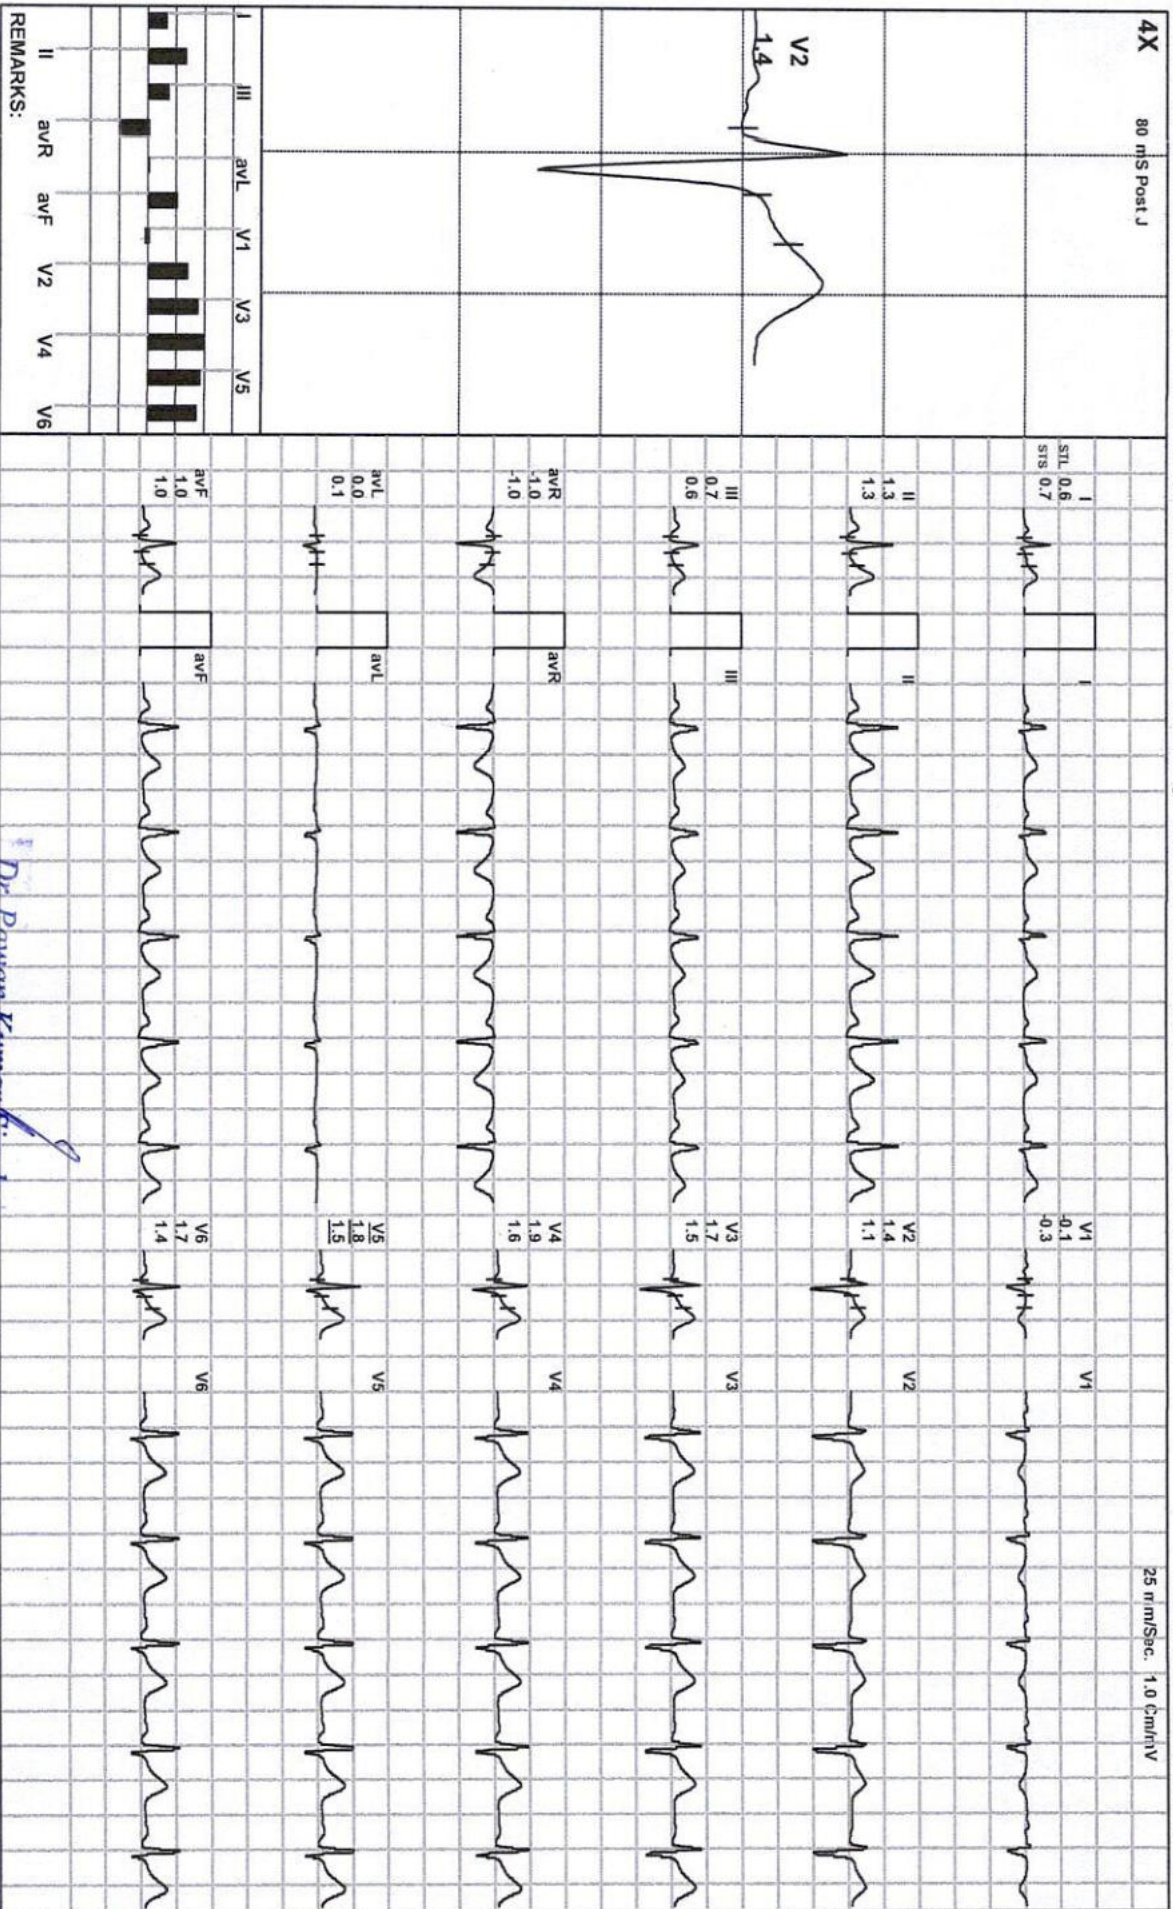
4X
80 mS Post J

V2
1.4

I III avL V1 V3 V5
II avR avF V2 V4 V6
REMARKS:

I
STL 0.6
STS 0.7

II
1.3
1.3

III
0.7
0.6

avR
-1.0
-1.0

avL
0.0
0.1

avF
1.0
1.0

I
II
III
avR
avL
avF

V1
-0.1
-0.3

V2
1.4
1.1

V3
1.7
1.5

V4
1.9
1.6

V5
1.8
1.5

V6
1.7
1.4

V1
V2
V3
V4
V5
V6

25 mm/Sec. 1.0 Cm/mV

Dr. Pawan Kumar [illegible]